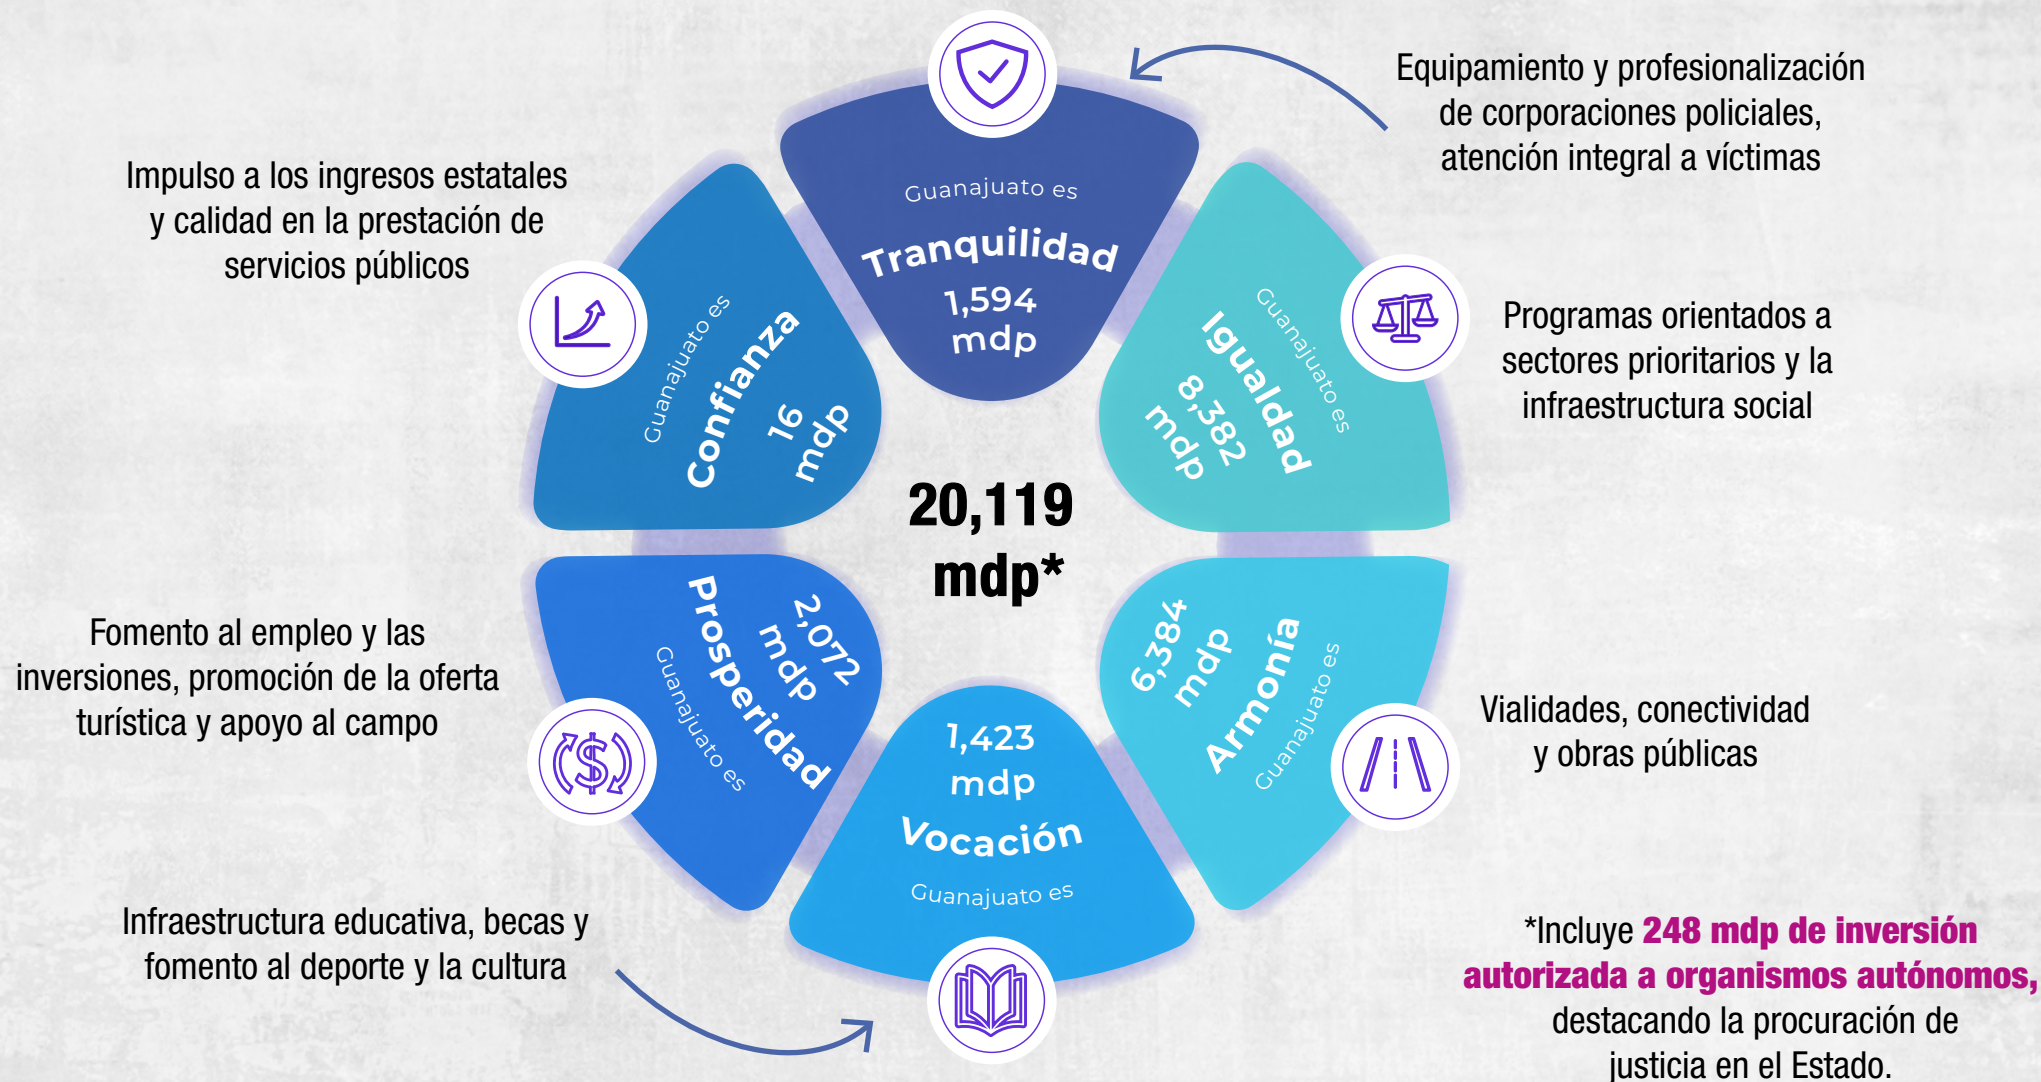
Impulso a los ingresos estatales y calidad en la prestación de servicios públicos

Guanajuato es
Tranquilidad
1,594 mdp

Equipamiento y profesionalización de corporaciones policiales, atención integral a víctimas

Guanajuato es
Confianza
16 mdp

Guanajuato es
Igualdad
8,382 mdp

Programas orientados a sectores prioritarios y la infraestructura social

20,119 mdp*

Fomento al empleo y las inversiones, promoción de la oferta turística y apoyo al campo

2,072 mdp
Prosperidad
Guanajuato es

6,384 mdp
Armonía
Guanajuato es

Vialidades, conectividad y obras públicas

1,423 mdp
Vocación
Guanajuato es

Infraestructura educativa, becas y fomento al deporte y la cultura

*Incluye 248 mdp de inversión autorizada a organismos autónomos, destacando la procuración de justicia en el Estado.